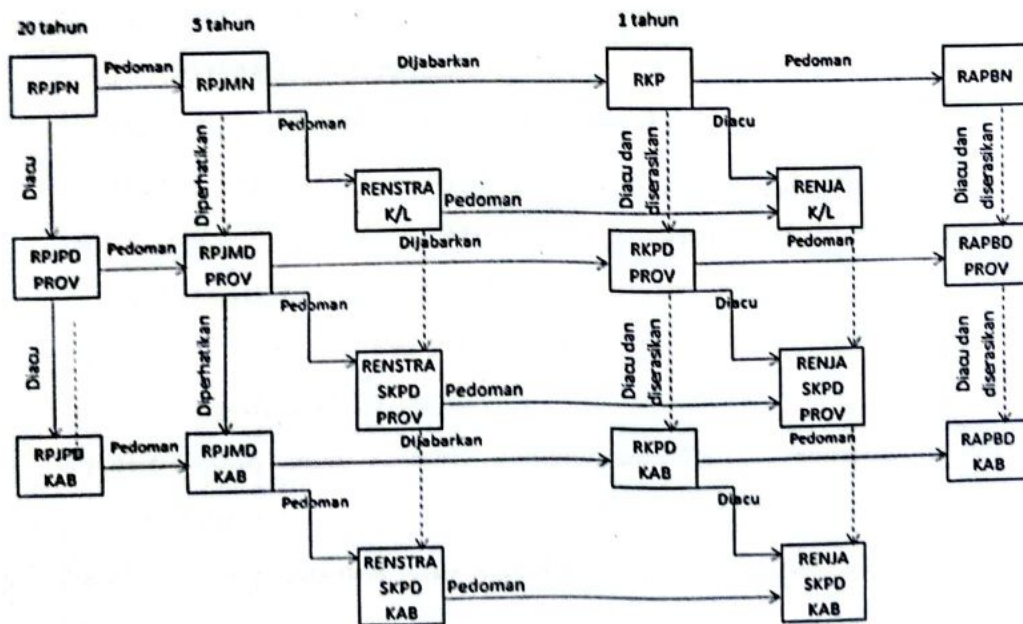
20 tahun

5 tahun

1 tahun

RPJPN

Pedoman

RPJMN

Dijabarkan

RKP

Pedoman

RAPBN

Diacu

Diperhatikan

Pedoman

Diacu dan diserasikan

Diacu

Diacu dan diserasikan

RENSTRA K/L

Pedoman

RENJA K/L

RPJPD PROV

Pedoman

RPJMD PROV

Dijabarkan

RKPD PROV

Pedoman

RAPBD PROV

Pedoman

Diacu

Diacu

Diperhatikan

Diacu dan diserasikan

Diacu dan diserasikan

RENSTRA SKPD PROV

Pedoman

RENJA SKPD PROV

RPJPD KAB

Pedoman

RPJMD KAB

Dijabarkan

RKPD KAB

Pedoman

RAPBD KAB

Pedoman

Diacu

RENSTRA SKPD KAB

Pedoman

RENJA SKPD KAB